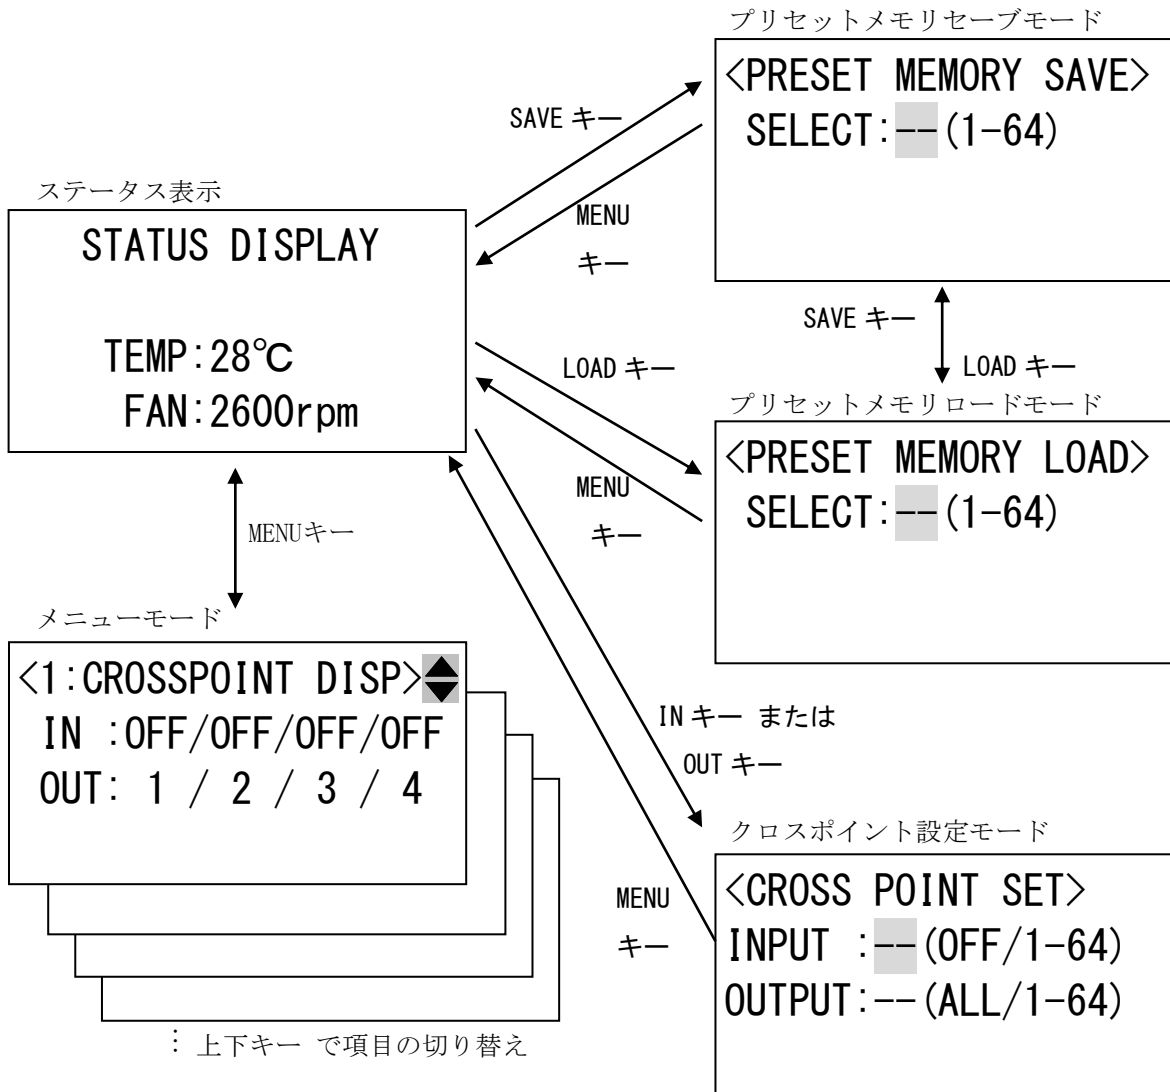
プリセットメモリセーブモード

<PRESET MEMORY SAVE>
SELECT:--(1-64)

SAVE キー

MENU キー

ステータス表示

STATUS DISPLAY

TEMP:28℃
FAN:2600rpm

SAVE キー

LOAD キー

LOAD キー

プリセットメモリロードモード

<PRESET MEMORY LOAD>
SELECT:--(1-64)

MENU キー

MENUキー

メニューモード

<1:CROSSPOINT DISP>
IN :OFF/OFF/OFF/OFF
OUT: 1 / 2 / 3 / 4

IN キー または OUT キー

クロスポイント設定モード

MENU キー

<CROSS POINT SET>
INPUT :--(OFF/1-64)
OUTPUT:--(ALL/1-64)

: 上下キー で項目の切り替え